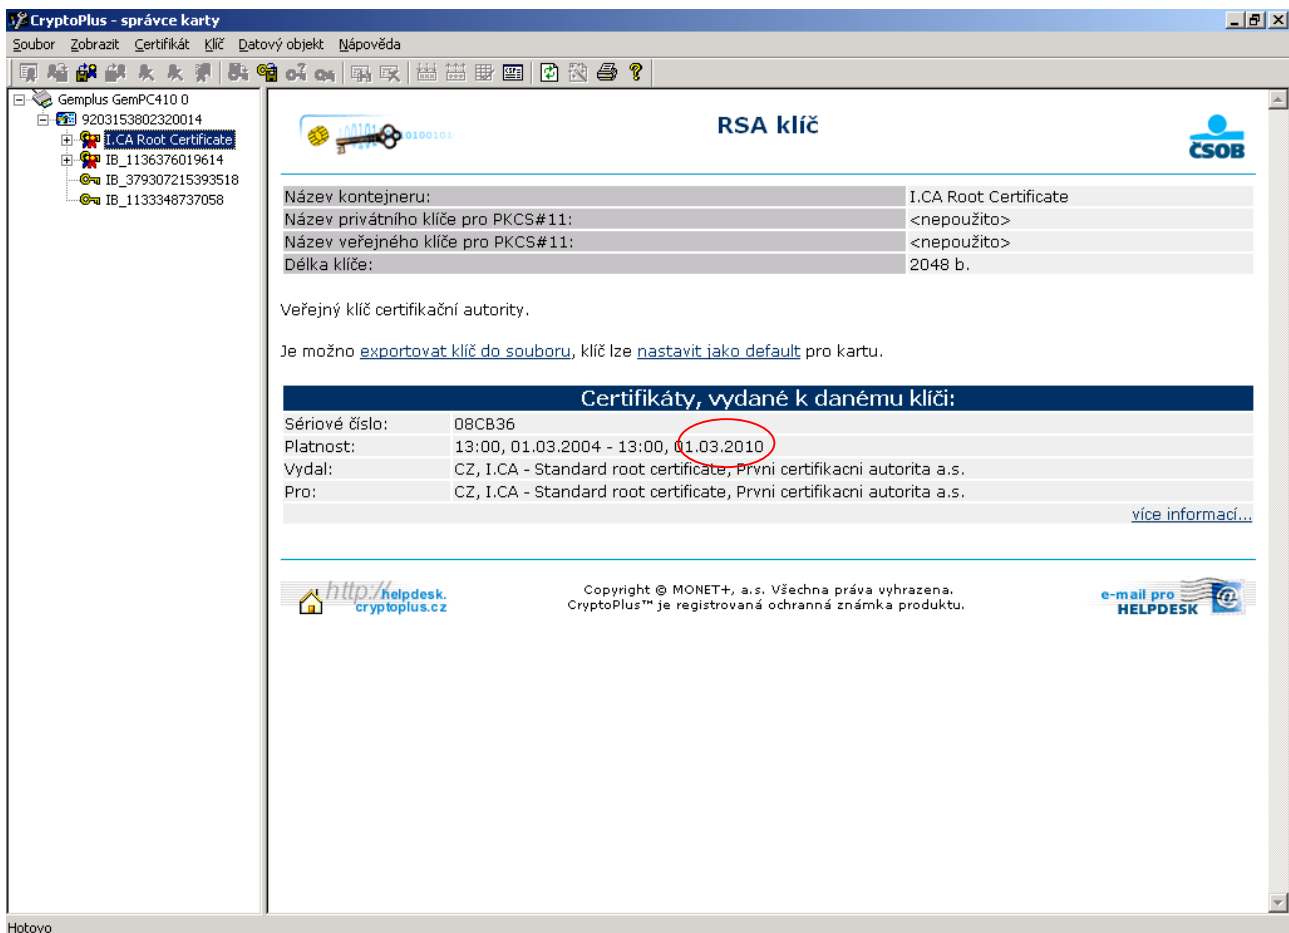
CryptoPlus - správce karty

Soubor Zobrazit Certifikát Klíč Datový objekt Nápověda

Gemplus GemPC410 0
9203153802320014
I.CA Root Certificate
IB_1136376019614
IB_379307215393518
IB_1133348737058

0100101

RSA klíč

ČSOB

| | |
|---|---|
| Název kontejneru: | I.CA Root Certificate |
| Název privátního klíče pro PKCS#11: | <nepoužito> |
| Název veřejného klíče pro PKCS#11: | <nepoužito> |
| Délka klíče: | 2048 b. |

Veřejný klíč certifikační autority.

Je možno exportovat klíč do souboru, klíč lze nastavit jako default pro kartu.

Certifikáty, vydané k danému klíči:

| | |
|---|---|
| Sériové číslo: | 08CB36 |
| Platnost: | 13:00, 01.03.2004 - 13:00, 01.03.2010 |
| Vydal: | CZ, I.CA - Standard root certificate, Prvni certifikacni autorita a.s. |
| Pro: | CZ, I.CA - Standard root certificate, Prvni certifikacni autorita a.s. |

více informací...

http://helpdesk.cryptoplus.cz

Copyright © MONET+, a.s. Všechna práva vyhrazena.
CryptoPlus™ je registrovaná ochranná známka produktu.

e-mail pro HELPDESK

Hotovo